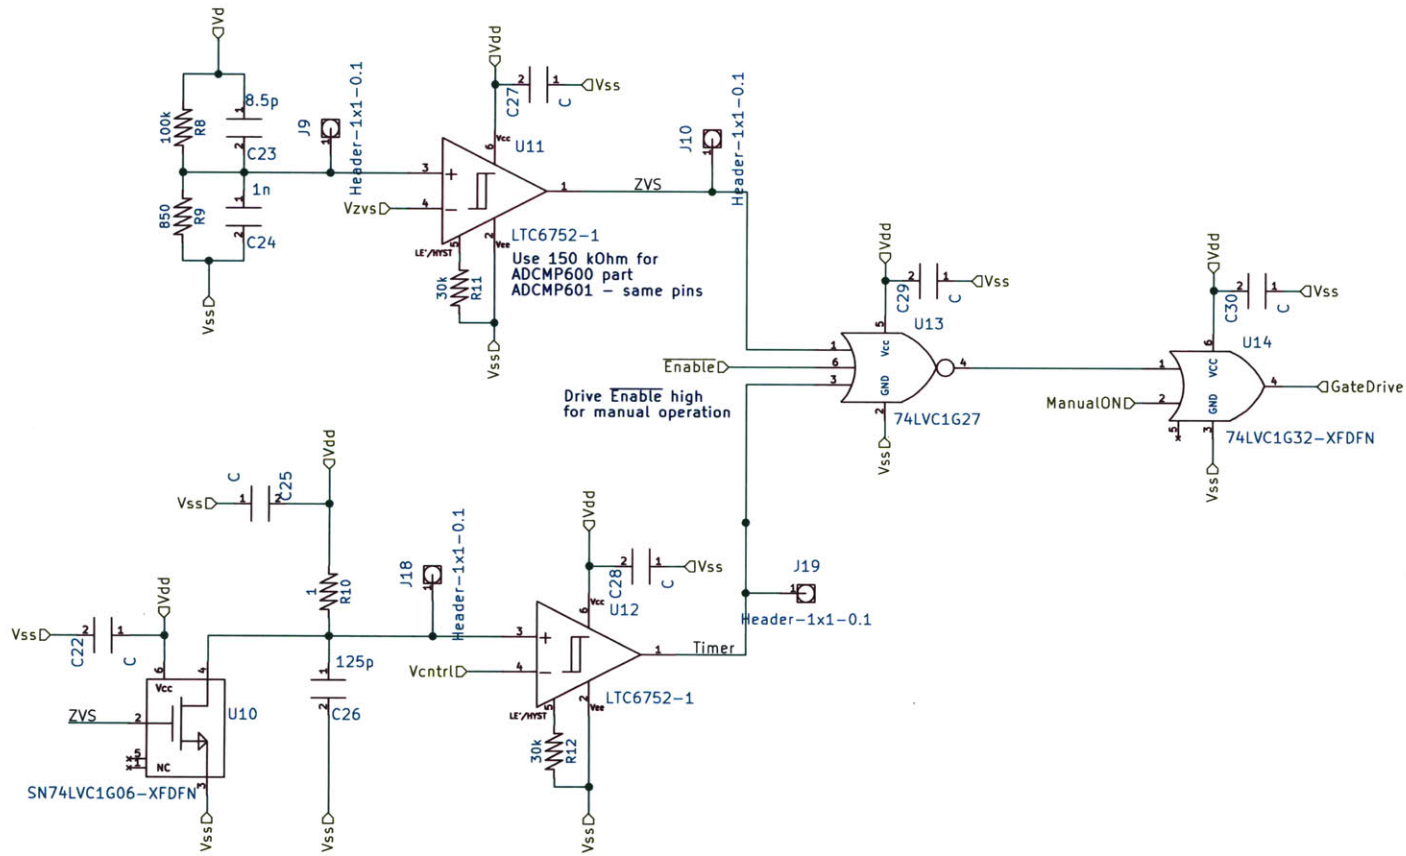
Vdd
100k
R8
8.5p
C23
850
R9
1n
C24
Vss
J9
Header-1x1-0.1
Vzvs
Vdd
C27
C
Vss
U11
Vcc
LTC6752-1
LE'/HYST
Vee
30k
R11
Vss
Use 150 kOhm for ADCMP600 part
ADCMP601 - same pins
ZVS
J10
Header-1x1-0.1
Vdd
C29
C
Vss
U13
Vcc
GND
$\overline{\text{Enable}}$
Drive $\overline{\text{Enable}}$ high for manual operation
74LVC1G27
Vss
Vdd
C30
C
Vss
U14
VCC
GND
GateDrive
ManualON
74LVC1G32-XFDFN
Vss
C
C25
Vss
Vdd
R10
1
J18
Header-1x1-0.1
Vdd
C28
C
Vss
U12
Vcc
J19
Header-1x1-0.1
Timer
Vcntrl
LTC6752-1
LE'/HYST
Vee
30k
R12
Vss
Vss
C22
C
Vdd
Vcc
ZVS
U10
NC
SN74LVC1G06-XFDFN
Vss
125p
C26
Vss